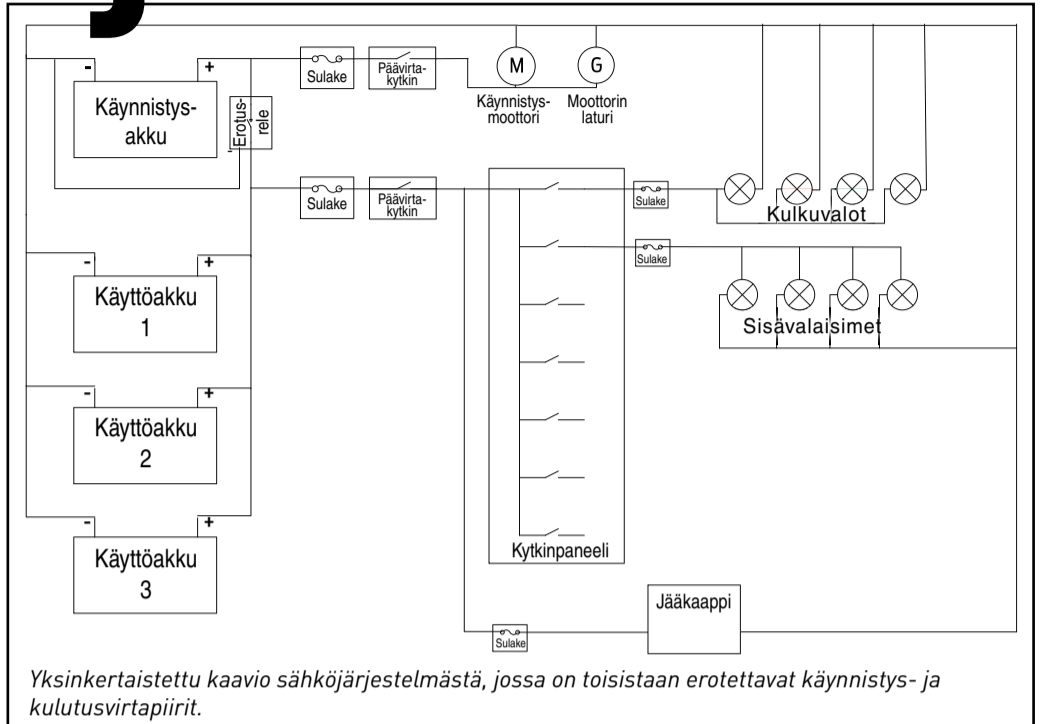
-
+
Käynnistys-
akku
Erotus-
rele
Sulake
Päävirta-
kytkin
M
G
Käynnistys-
moottori
Moottorin
laturi
Sulake
Päävirta-
kytkin
Sulake
Kulkuvalot
Sulake
Sisävalaisimet
-
+
Käyttöakku
1
-
+
Käyttöakku
2
-
+
Käyttöakku
3
Kytkinpaneeli
Jääkaappi
Sulake

*Yksinkertaistettu kaavio sähköjärjestelmästä, jossa on toisistaan erotettavat käynnistys- ja kulutusvirtapiirit.*